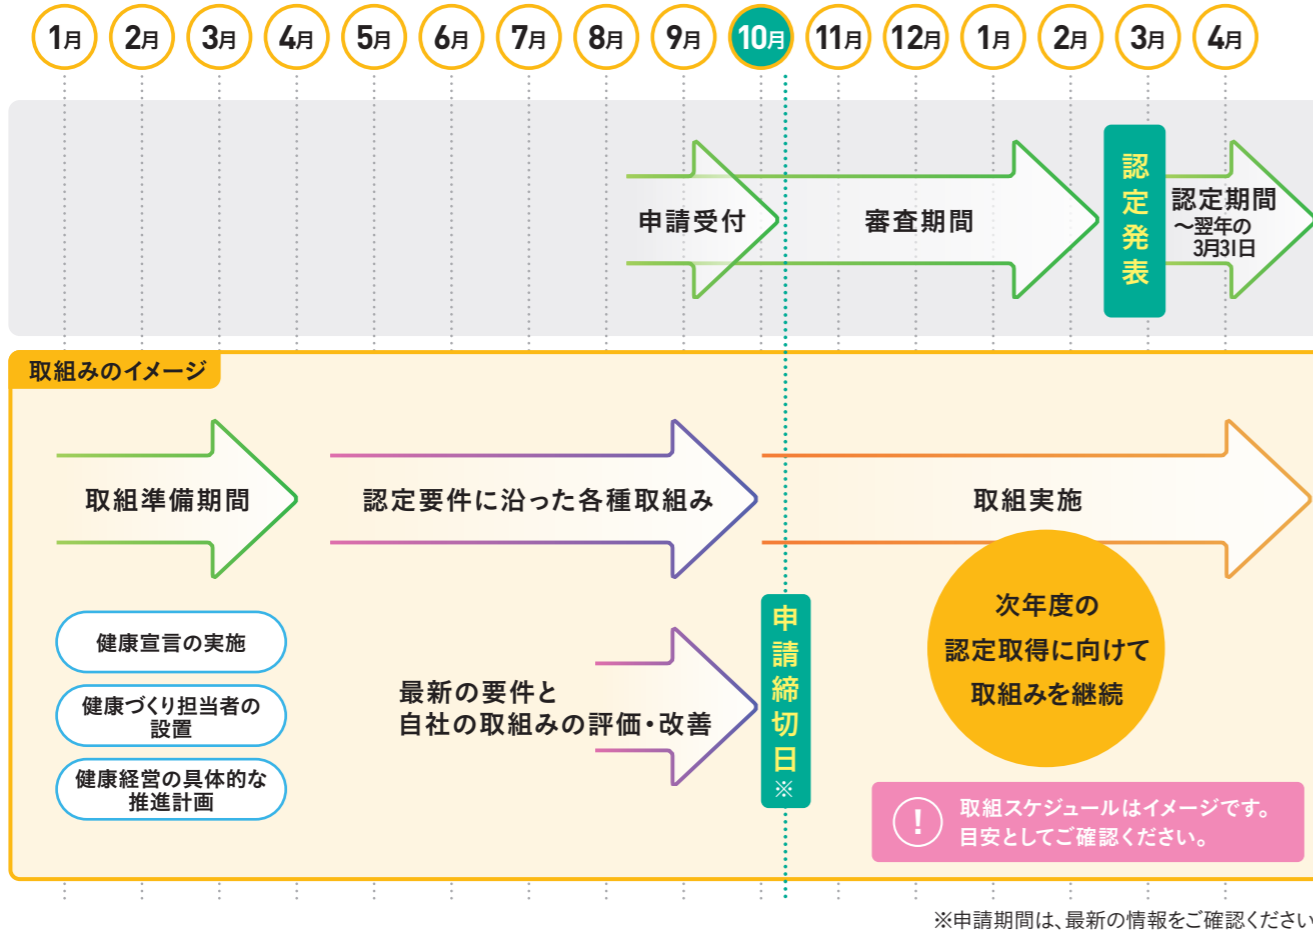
1月 2月 3月 4月 5月 6月 7月 8月 9月 10月 11月 12月 1月 2月 3月 4月

申請受付

審査期間

認定発表

認定期間
〜翌年の3月31日

取組みのイメージ

取組準備期間

認定要件に沿った各種取組み

取組実施

健康宣言の実施

健康づくり担当者の設置

健康経営の具体的な推進計画

最新の要件と
自社の取組みの評価・改善

申請締切日※

次年度の
認定取得に向けて
取組みを継続

!
取組スケジュールはイメージです。
目安としてご確認ください。

※申請期間は、最新の情報をご確認ください